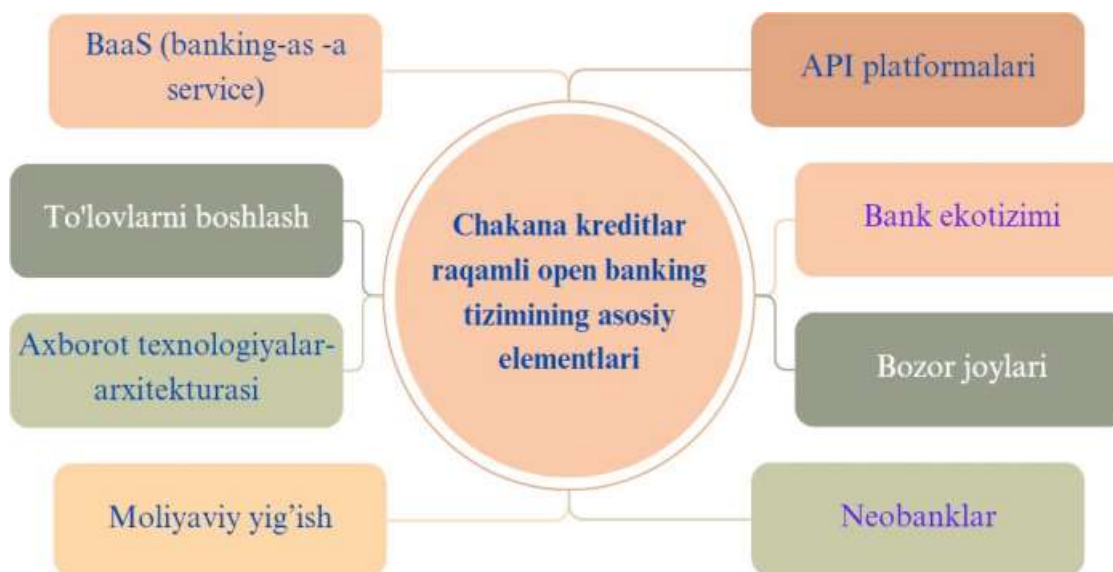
Chakana kreditlar raqamli open banking tizimining asosiy elementlari

BaaS (banking-as -a service)

API platformalari

To'lovlarni boshlash

Bank ekotizimi

Axborot texnologiyalar-arxitekturasi

Bozor joylari

Moliyaviy yig’ish

Neobanklar